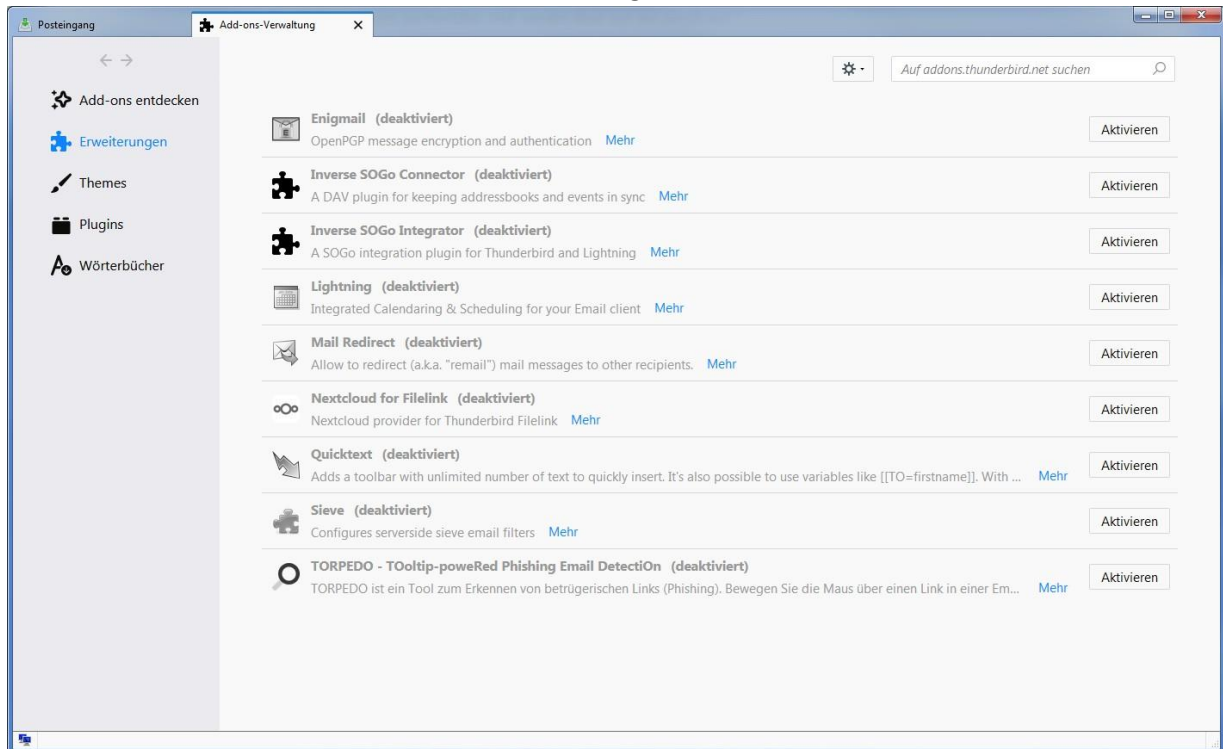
Posteingang

Add-ons-Verwaltung ×

Add-ons entdecken

Erweiterungen

Themes

Plugins

Wörterbücher

Auf addons.thunderbird.net suchen

Enigmail (deaktiviert)
OpenPGP message encryption and authentication Mehr
Aktivieren

Inverse SOGo Connector (deaktiviert)
A DAV plugin for keeping addressbooks and events in sync Mehr
Aktivieren

Inverse SOGo Integrator (deaktiviert)
A SOGo integration plugin for Thunderbird and Lightning Mehr
Aktivieren

Lightning (deaktiviert)
Integrated Calendaring & Scheduling for your Email client Mehr
Aktivieren

Mail Redirect (deaktiviert)
Allow to redirect (a.k.a. "remail") mail messages to other recipients. Mehr
Aktivieren

Nextcloud for Filelink (deaktiviert)
Nextcloud provider for Thunderbird Filelink Mehr
Aktivieren

Quicktext (deaktiviert)
Adds a toolbar with unlimited number of text to quickly insert. It's also possible to use variables like [[TO=firstname]]. With ... Mehr
Aktivieren

Sieve (deaktiviert)
Configures serverside sieve email filters Mehr
Aktivieren

TORPEDO - TOoltip-poweRed Phishing Email DetectiOn (deaktiviert)
TORPEDO ist ein Tool zum Erkennen von betrügerischen Links (Phishing). Bewegen Sie die Maus über einen Link in einer Em... Mehr
Aktivieren